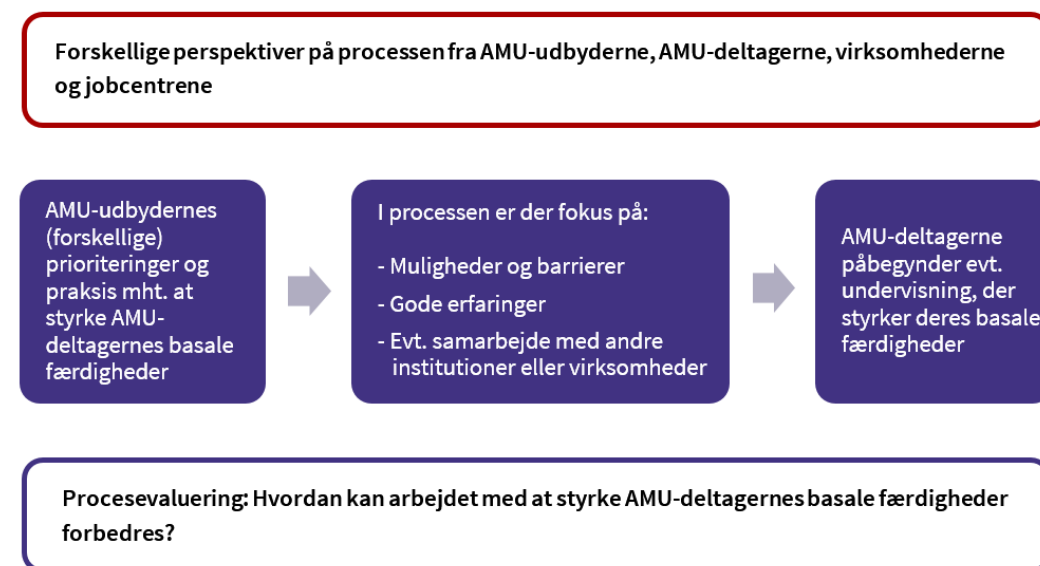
Forskellige perspektiver på processen fra AMU-udbyderne, AMU-deltagerne, virksomhederne og jobcentrene

AMU-udbydernes (forskellige) prioriteringer og praksis mht. at styrke AMU-deltagernes basale færdigheder

I processen er der fokus på:

- Muligheder og barrierer
- Gode erfaringer
- Evt. samarbejde med andre institutioner eller virksomheder

AMU-deltagerne påbegynder evt. undervisning, der styrker deres basale færdigheder

Procesevaluering: Hvordan kan arbejdet med at styrke AMU-deltagernes basale færdigheder forbedres?